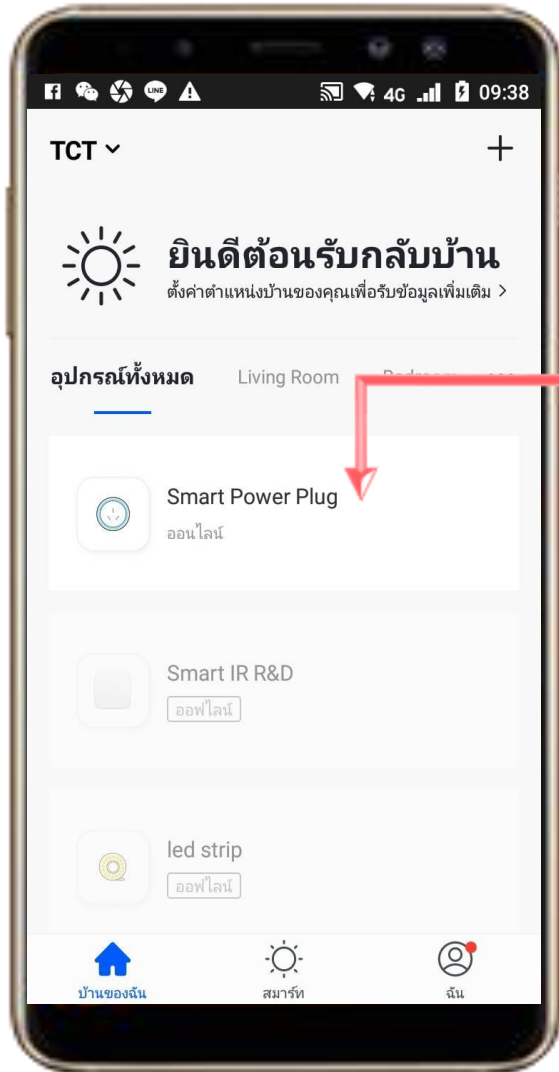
LINE 4G 09:38

TCT ˅ +

ยินดีต้อนรับกลับบ้าน
ตั้งค่าตำแหน่งบ้านของคุณเพื่อรับข้อมูลเพิ่มเติม >

อุปกรณ์ทั้งหมด Living Room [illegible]

Smart Power Plug
ออนไลน์

Smart IR R&D
ออฟไลน์

led strip
ออฟไลน์

บ้านของฉัน สมาร์ท ฉัน